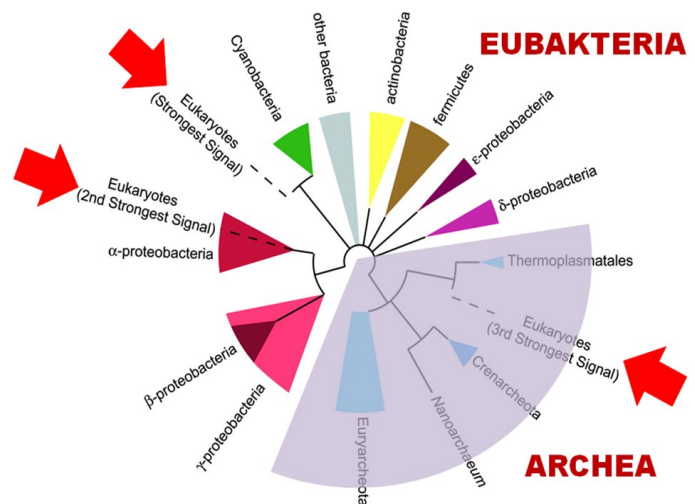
EUBAKTERIA

Cyanobacteria

other bacteria

actinobacteria

fermicutes

ε-proteobacteria

δ-proteobacteria

Eukaryotes (Strongest Signal)

Eukaryotes (2nd Strongest Signal)

α-proteobacteria

β-proteobacteria

γ-proteobacteria

Thermoplasmatales

Eukaryotes (3rd Strongest Signal)

Crenarcheota

Nanoarchaeum

Euryarcheota

ARCHEA